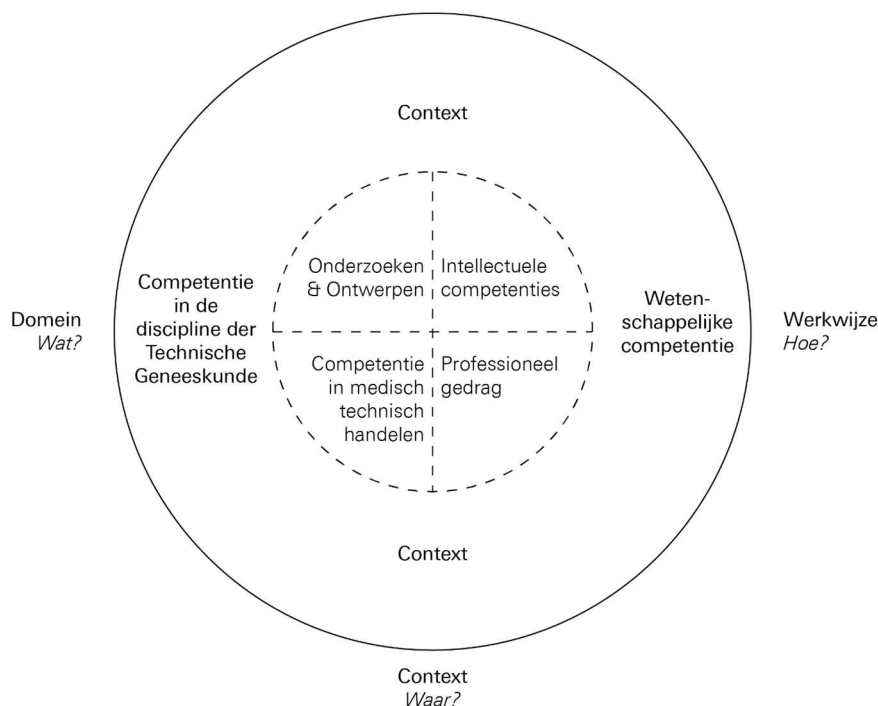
Context

Competentie in de discipline der Technische Geneeskunde

Onderzoeken & Ontwerpen

Intellectuele competenties

Wetenschappelijke competentie

Domein
*Wat?*

Werkwijze
*Hoe?*

Competentie in medisch technisch handelen

Professioneel gedrag

Context

Context
*Waar?*